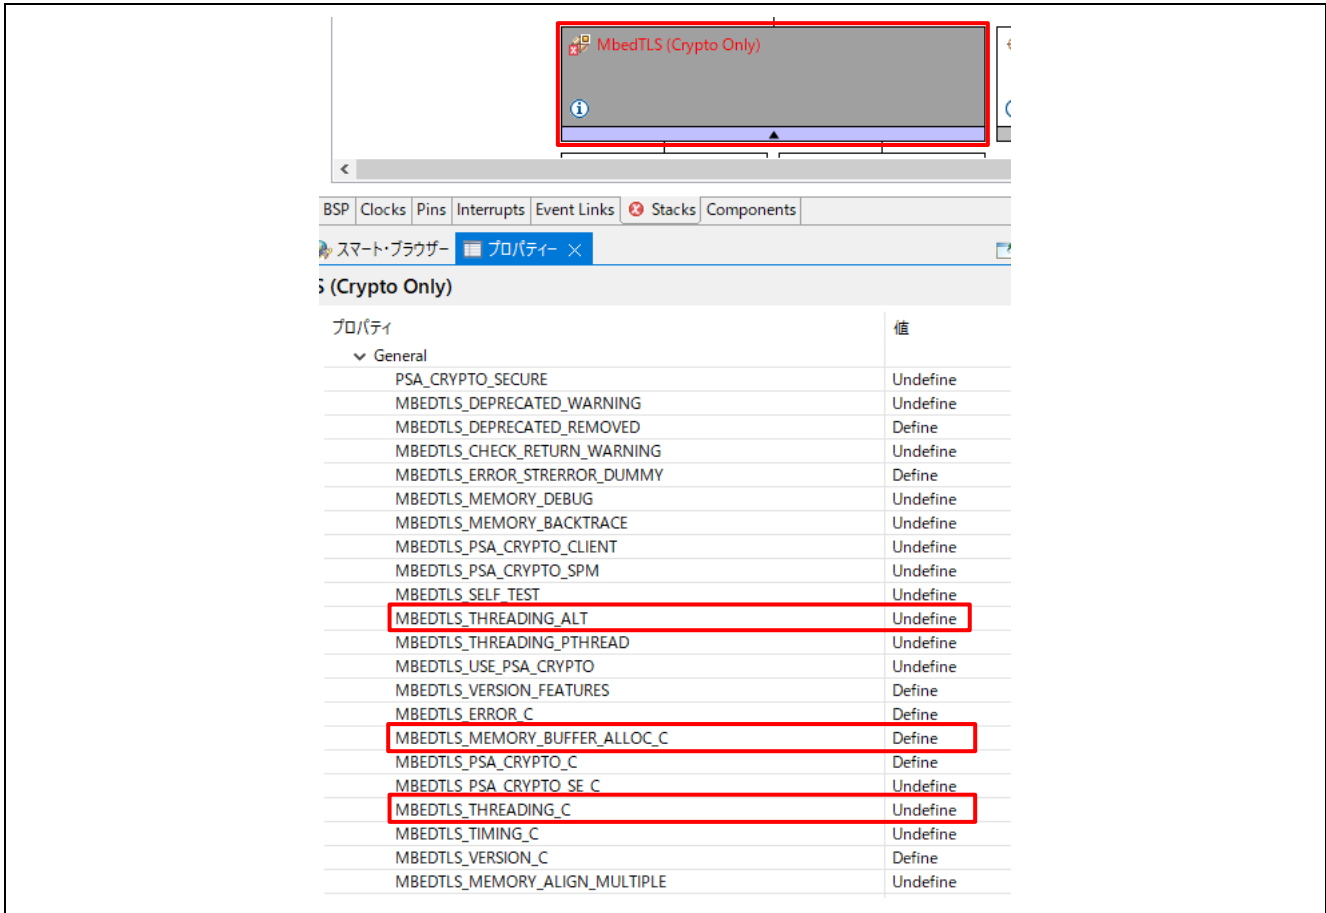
MbedTLS (Crypto Only)

BSP Clocks Pins Interrupts Event Links Stacks Components

スマート・ブラウザー プロパティー

S (Crypto Only)

| プロパティ | 値 |
|---|---|
| General | |
| PSA_CRYPTO_SECURE | Undefine |
| MBEDTLS_DEPRECATED_WARNING | Undefine |
| MBEDTLS_DEPRECATED_REMOVED | Define |
| MBEDTLS_CHECK_RETURN_WARNING | Undefine |
| MBEDTLS_ERROR_STRERROR_DUMMY | Define |
| MBEDTLS_MEMORY_DEBUG | Undefine |
| MBEDTLS_MEMORY_BACKTRACE | Undefine |
| MBEDTLS_PSA_CRYPTO_CLIENT | Undefine |
| MBEDTLS_PSA_CRYPTO_SPM | Undefine |
| MBEDTLS_SELF_TEST | Undefine |
| MBEDTLS_THREADING_ALT | Undefine |
| MBEDTLS_THREADING_PTHREAD | Undefine |
| MBEDTLS_USE_PSA_CRYPTO | Undefine |
| MBEDTLS_VERSION_FEATURES | Define |
| MBEDTLS_ERROR_C | Define |
| MBEDTLS_MEMORY_BUFFER_ALLOC_C | Define |
| MBEDTLS_PSA_CRYPTO_C | Define |
| MBEDTLS_PSA_CRYPTO_SE_C | Undefine |
| MBEDTLS_THREADING_C | Undefine |
| MBEDTLS_TIMING_C | Undefine |
| MBEDTLS_VERSION_C | Define |
| MBEDTLS_MEMORY_ALIGN_MULTIPLE | Undefine |